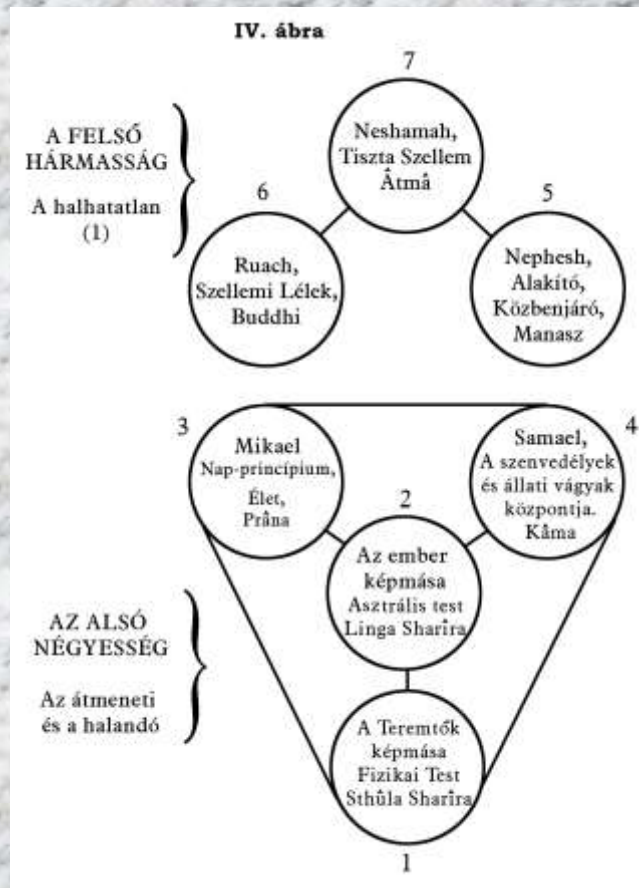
IV. ábra

A FELSŐ HÁRMASSÁG

A halhatatlan (1)

7

Neshamah, Tiszta Szellem Âtmâ

6

Ruach, Szellemi Lélek, Buddhi

5

Nephesh, Alakító, Közbenjáró, Manasz

3

Mikael Nap-princípium, Élet, Prâna

4

Samael, A szenvedélyek és állati vágyak központja. Kâma

2

Az ember képmása Asztrális test Linga Sharîra

AZ ALSÓ NÉGYESSÉG

Az átmeneti és a halandó

A Teremtők képmása Fizikai Test Sthûla Sharîra

1